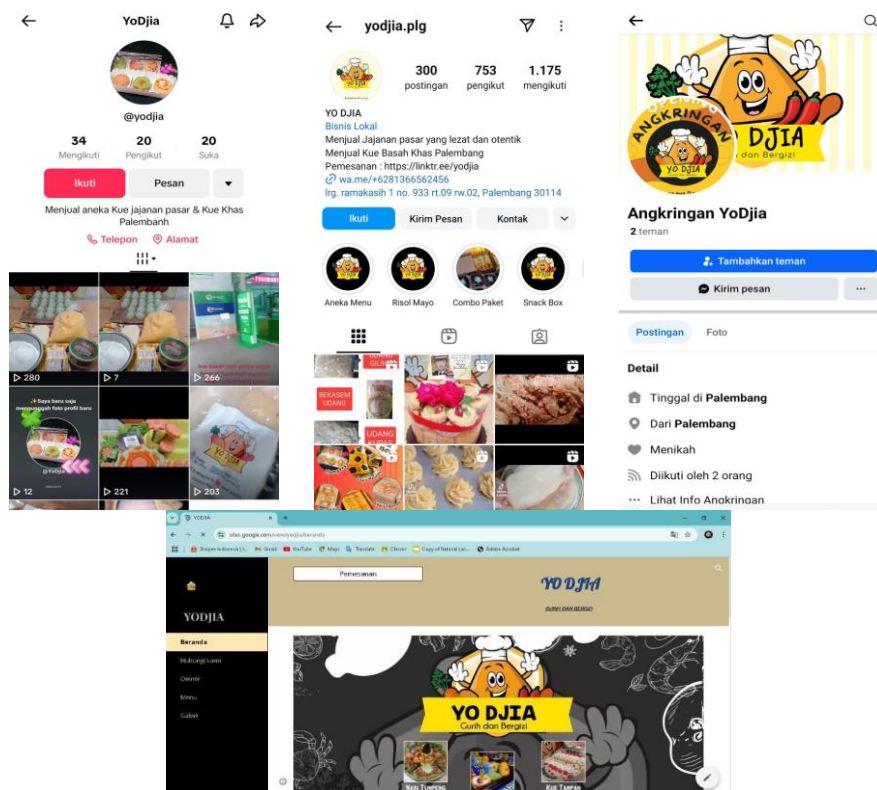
YoDjia

@yodjia

34 Mengikuti
20 Pengikut
20 Suka

Ikuti
Pesan

Menjual aneka Kue jajanan pasar & Kue Khas Palembanh

Telepon
Alamat

▷ 280
▷ 7
▷ 266
Saya baru saja mengganggah foto profil baru
▷ 12
▷ 221
▷ 203

yodjia.plg

300 postingan
753 pengikut
1.175 mengikuti

YO DJIA
Bisnis Lokal
Menjual Jajanan pasar yang lezat dan otentik
Menjual Kue Basah Khas Palembang
Pemesanan : https://linktr.ee/yodjia
wa.me/+6281366562456
lrg. ramakasih 1 no. 933 rt.09 rw.02, Palembang 30114

Ikuti
Kirim Pesan
Kontak

Aneka Menu
Risol Mayo
Combo Paket
Snack Box

BEKASEM UDANG
UDANG

Angkringan YoDjia
2 teman

Tambahkan teman
Kirim pesan

Postingan
Foto

Detail
Tinggal di Palembang
Dari Palembang
Menikah
Diikuti oleh 2 orang
Lihat Info Angkringan

YO DJIA
Gurih dan Bergizi

YODJIA

Pemesanan

YO DJIA

Beranda
Hubungi kami
Owner
Menu
Galeri

YO DJIA
Gurih dan Bergizi

Nasi Tumpeng
Kue Tampan